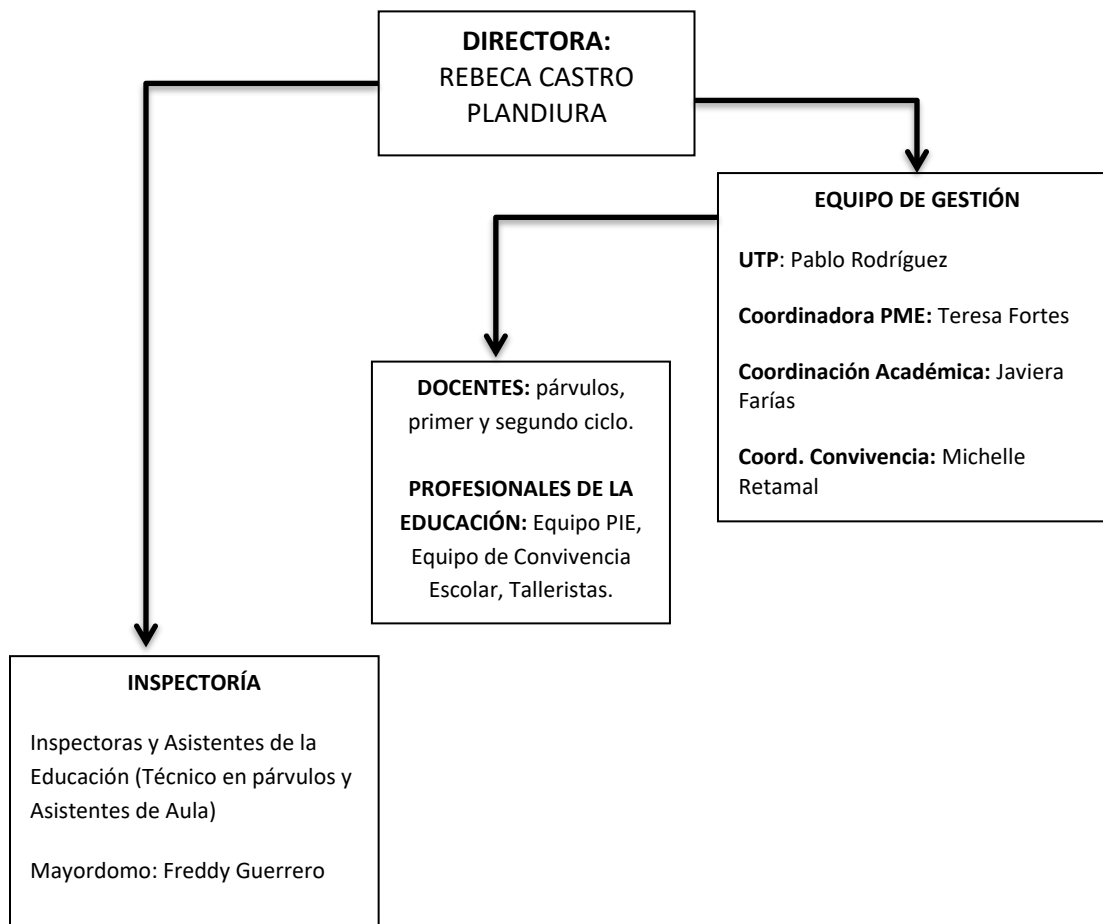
DIRECTORA:
REBECA CASTRO PLANDIURA

EQUIPO DE GESTIÓN

UTP: Pablo Rodríguez

Coordinadora PME: Teresa Fortes

Coordinación Académica: Javiera Farías

Coord. Convivencia: Michelle Retamal

DOCENTES: párvulos, primer y segundo ciclo.

PROFESIONALES DE LA EDUCACIÓN: Equipo PIE, Equipo de Convivencia Escolar, Talleristas.

INSPECTORÍA

Inspectoras y Asistentes de la Educación (Técnico en párvulos y Asistentes de Aula)

Mayordomo: Freddy Guerrero